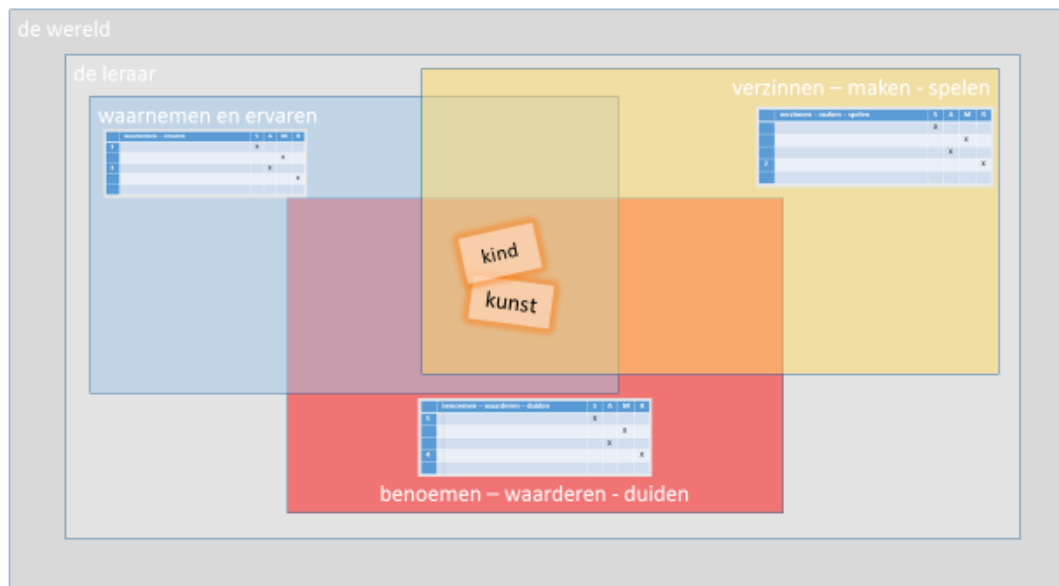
de wereld

de leraar

verzinnen – maken - spelen

| | verzinnen – maken – spelen | S | A | M | R |
|---|---|---|---|---|---|
| | | x | | | |
| | | | | x | |
| | | | x | | |
| 2 | | | | | x |
| | | | | | |

waarnemen en ervaren

| | waarnemen – ervaren | S | A | M | R |
|---|---|---|---|---|---|
| 1 | | x | | | |
| | | | | x | |
| 3 | | | x | | |
| | | | | | x |
| | | | | | |

kind

kunst

| | benoemen – waarderen – duiden | S | A | M | R |
|---|---|---|---|---|---|
| 1 | | x | | | |
| | | | | x | |
| | | | x | | |
| 4 | | | | | x |
| | | | | | |

benoemen – waarderen - duiden